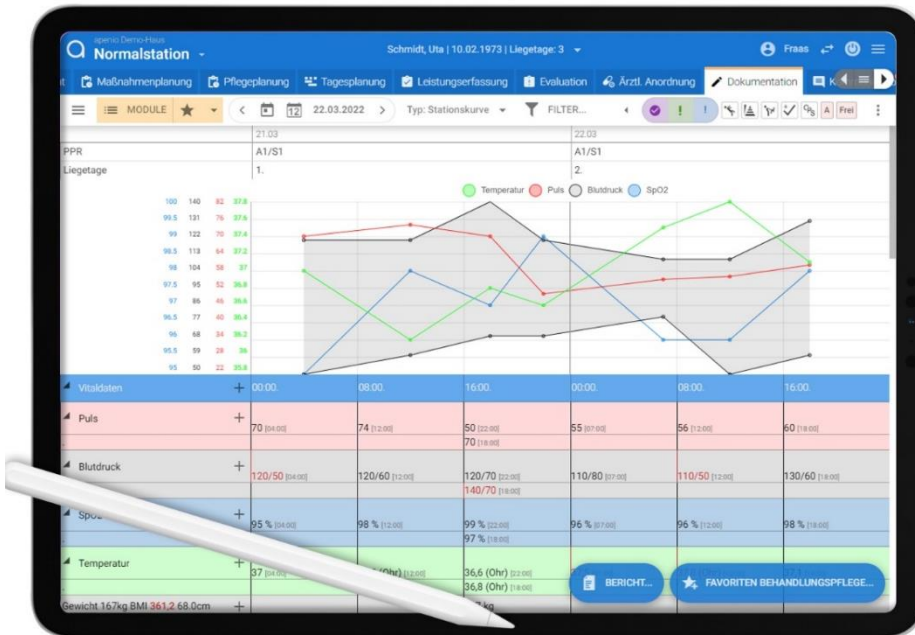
apenio Demo-Haus
Normalstation

Schmidt, Uta | 10.02.1973 | Liegetage: 3

Fraas

Maßnahmenplanung | Pflegeplanung | Tagesplanung | Leistungserfassung | Evaluation | Ärztl. Anordnung | Dokumentation

MODULE

22.03.2022

Typ: Stationskurve

FILTER...

A Frei

| | 21.03 | 22.03 |
|---|---|---|
| PPR | A1/S1 | A1/S1 |
| Liegetage | 1. | 2. |

Temperatur Puls Blutdruck SpO2

100 140 82 37.8
99.5 131 76 37.6
99 122 70 37.4
98.5 113 64 37.2
98 104 58 37
97.5 95 52 36.8
97 86 46 36.6
96.5 77 40 36.4
96 68 34 36.2
95.5 59 28 36
95 50 22 35.8

| Vitaldaten + | 00:00 | 08:00 | 16:00 | 00:00 | 08:00 | 16:00 |
|---|---|---|---|---|---|---|
| Puls + | 70 [04:00] | 74 [12:00] | 50 [22:00] 70 [18:00] | 55 [07:00] | 56 [12:00] | 60 [18:00] |
| Blutdruck + | 120/50 [04:00] | 120/60 [12:00] | 120/70 [22:00] 140/70 [18:00] | 110/80 [07:00] | 110/50 [12:00] | 130/60 [18:00] |
| SpO2 + | 95 % [04:00] | 98 % [12:00] | 99 % [22:00] 97 % [18:00] | 96 % [07:00] | 96 % [12:00] | 98 % [18:00] |
| Temperatur + | 37 [04:00] | (Ohr) [12:00] | 36,6 (Ohr) [22:00] 36,8 (Ohr) [18:00] | | | |

Gewicht 167kg BMI 361,2 68.0cm +

BERICHT...

FAVORITEN BEHANDLUNGSPFLEGE...